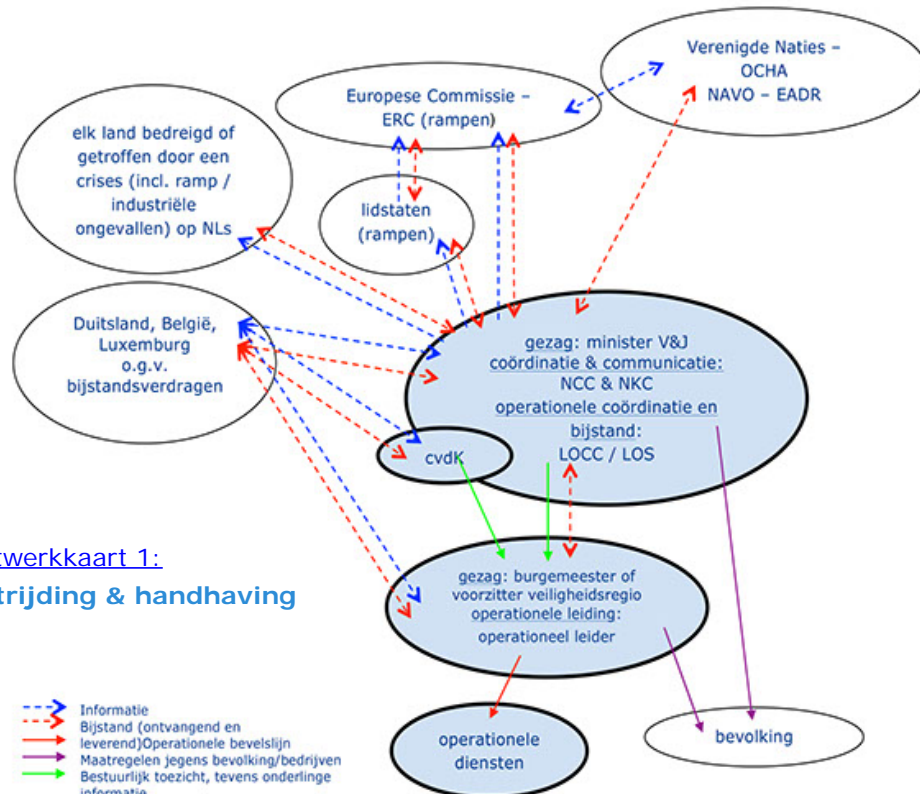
Verenigde Naties – OCHA NAVO – EADR

Europese Commissie – ERC (rampen)

elk land bedreigd of getroffen door een crises (incl. ramp / industriële ongevallen) op NLs

lidstaten (rampen)

Duitsland, België, Luxemburg o.g.v. bijstandsverdragen

gezag: minister V&J
coördinatie & communicatie:
NCC & NKC
operationele coördinatie en bijstand:
LOCC / LOS

cvdK

twerkkaart 1:
trijding & handhaving

gezag: burgemeester of voorzitter veiligheidsregio
operationele leiding:
operationeel leider

operationele diensten

bevolking

Informatie
Bijstand (ontvangend en leverend)Operationele bevelslijn
Maatregelen jegens bevolking/bedrijven
Bestuurlijk toezicht, tevens onderlinge informatie